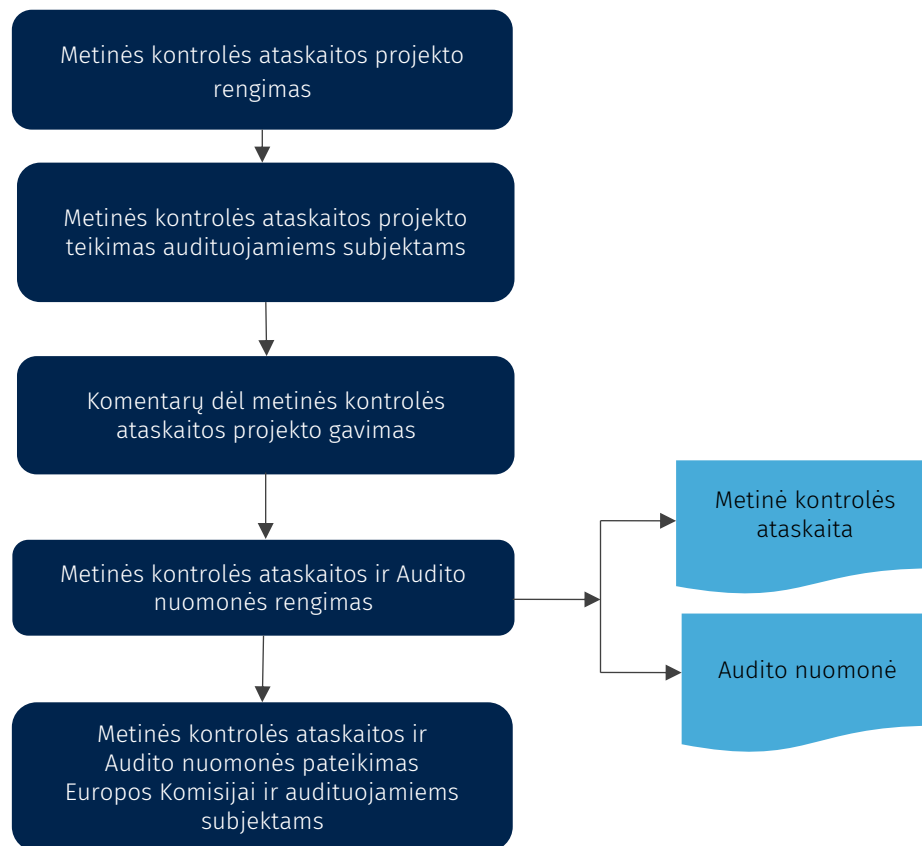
Metinės kontrolės ataskaitos projekto rengimas

Metinės kontrolės ataskaitos projekto teikimas audituojamiems subjektams

Komentarų dėl metinės kontrolės ataskaitos projekto gavimas

Metinės kontrolės ataskaitos ir Audito nuomonės rengimas

Metinė kontrolės ataskaita

Audito nuomonė

Metinės kontrolės ataskaitos ir Audito nuomonės pateikimas Europos Komisijai ir audituojamiems subjektams